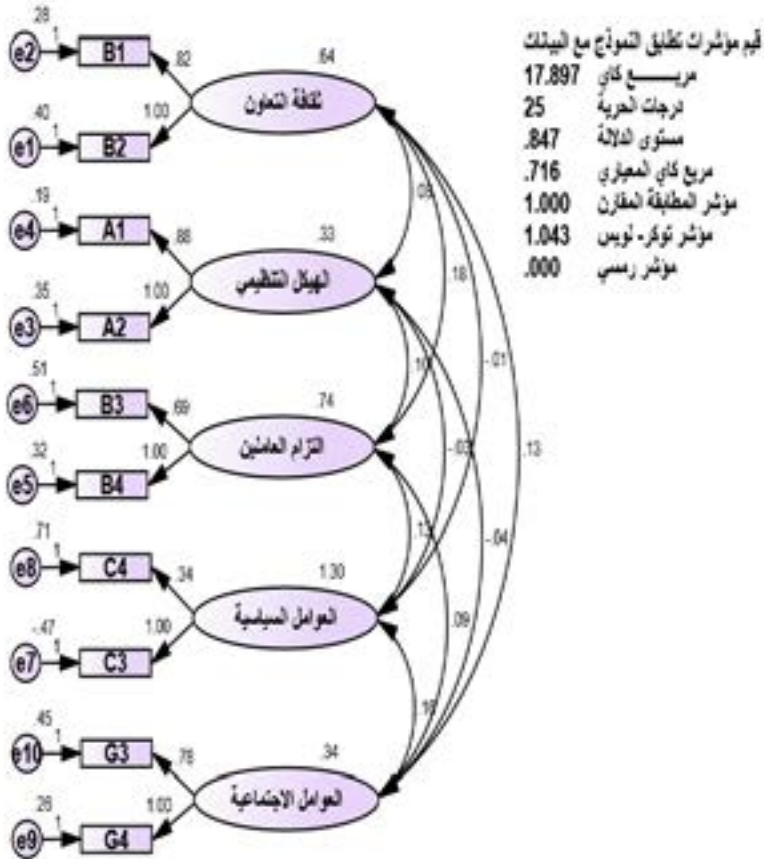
قيم مؤشرات تطابق النموذج مع البيانات
مربـــــع كاي 17.897
درجات الحرية 25
مستوى الدلالة .847
مربع كاي المعياري .716
مؤشر المطابقة المقارن 1.000
مؤشر توكر - لويس 1.043
مؤشر رمسي .000

.28
e2
1
B1
.82
.64
ثقافة التعاون
.40
e1
1
B2
1.00
.19
e4
1
A1
.88
.33
الهيكل التنظيمي
.35
e3
1
A2
1.00
.51
e6
1
B3
.69
.74
التزام العاملين
.32
e5
1
B4
1.00
.71
e8
1
C4
.34
1.30
العوامل السياسية
-.47
e7
1
C3
1.00
.45
e10
1
G3
.78
.34
العوامل الاجتماعية
.26
e9
1
G4
1.00
.08
.18
.10
-.01
.13
-.02
.12
-.04
.09
.18